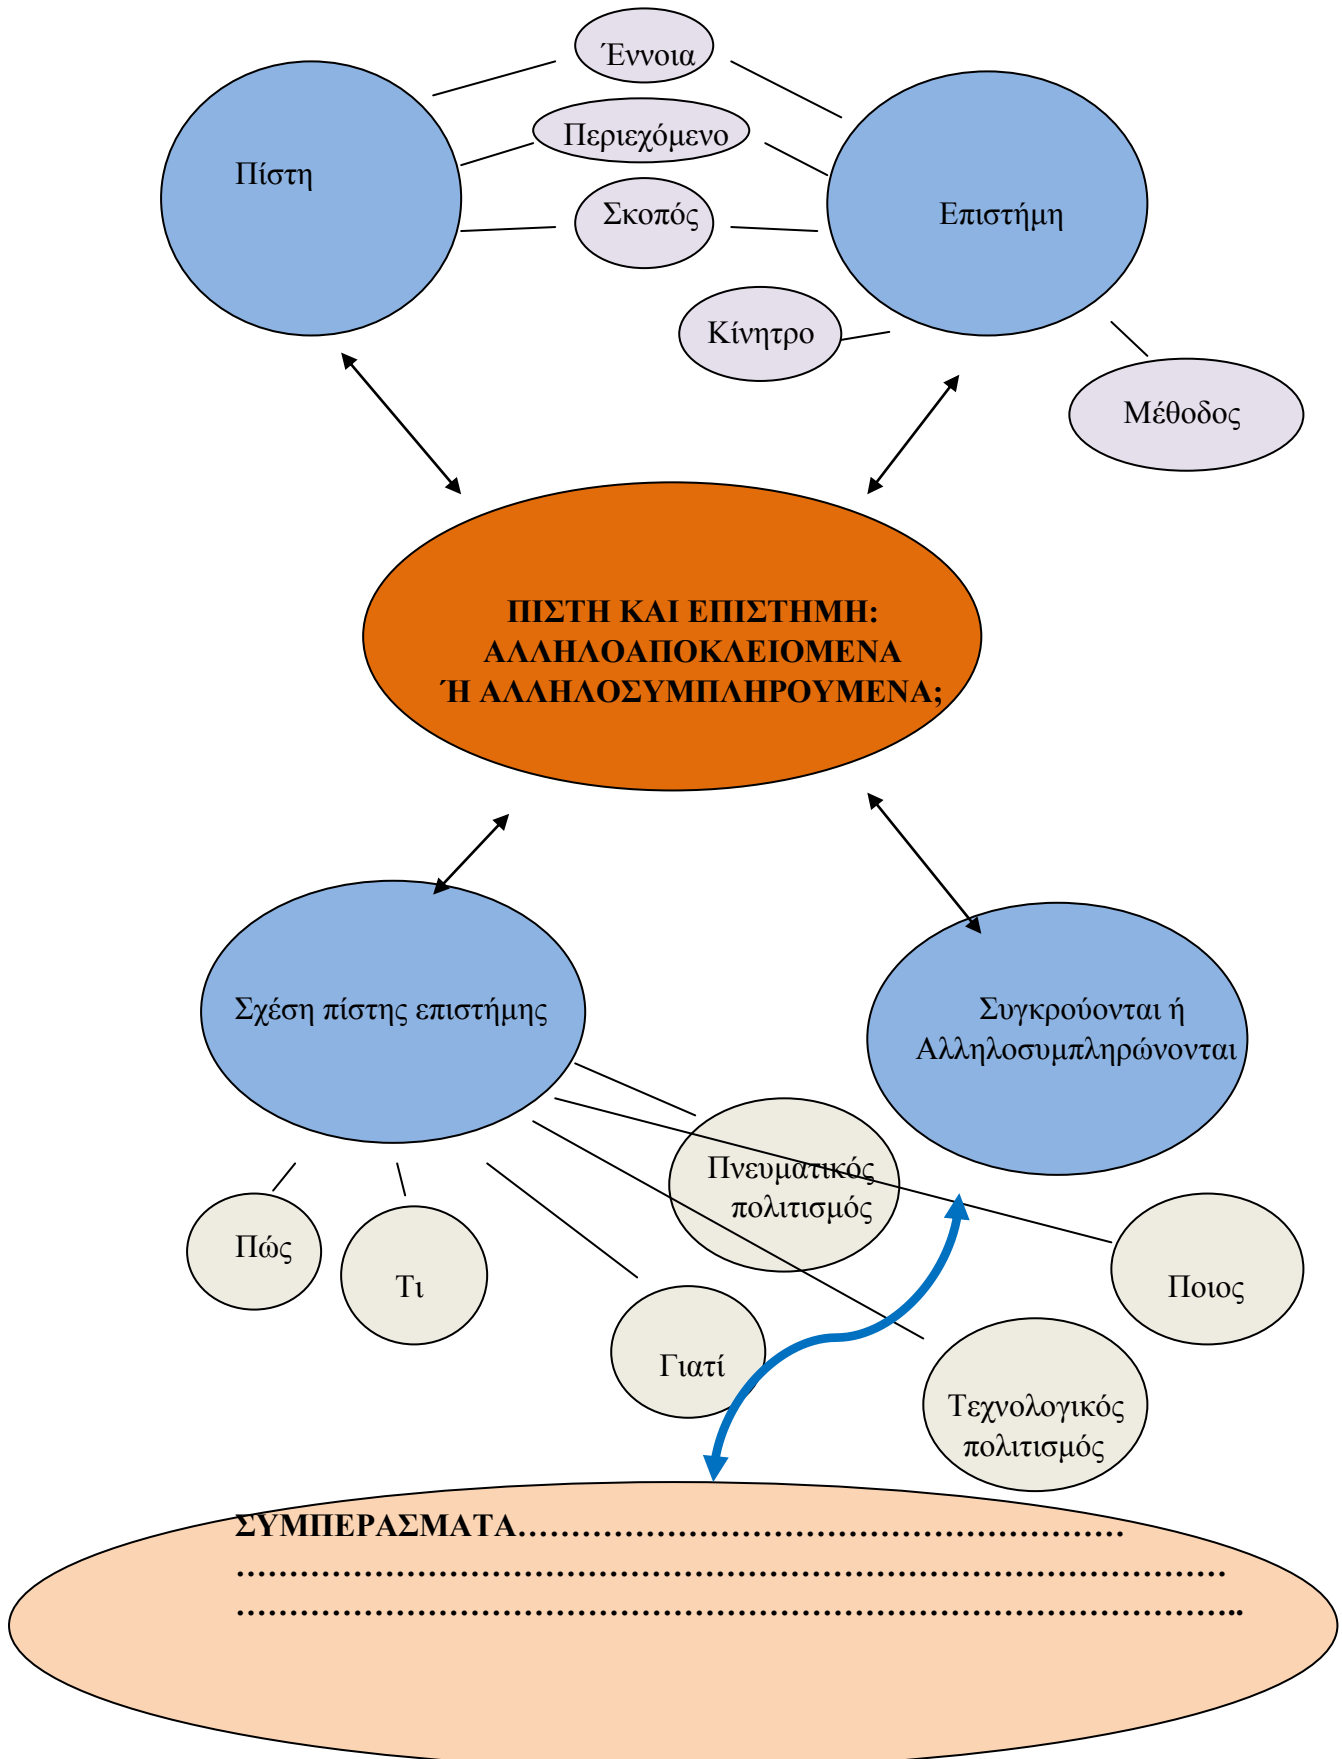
Έννοια

Πίστη

Περιεχόμενο

Σκοπός

Επιστήμη

Κίνητρο

Μέθοδος

ΠΙΣΤΗ ΚΑΙ ΕΠΙΣΤΗΜΗ: ΑΛΛΗΛΟΑΠΟΚΛΕΙΟΜΕΝΑ Ή ΑΛΛΗΛΟΣΥΜΠΛΗΡΟΥΜΕΝΑ;

Σχέση πίστης επιστήμης

Συγκρούονται ή Αλληλοσυμπληρώνονται

Πνευματικός πολιτισμός

Πώς

Τι

Γιατί

Ποιος

Τεχνολογικός πολιτισμός

ΣΥΜΠΕΡΑΣΜΑΤΑ…………………………………………………
……………………………………………………………………………
……………………………………………………………………………..